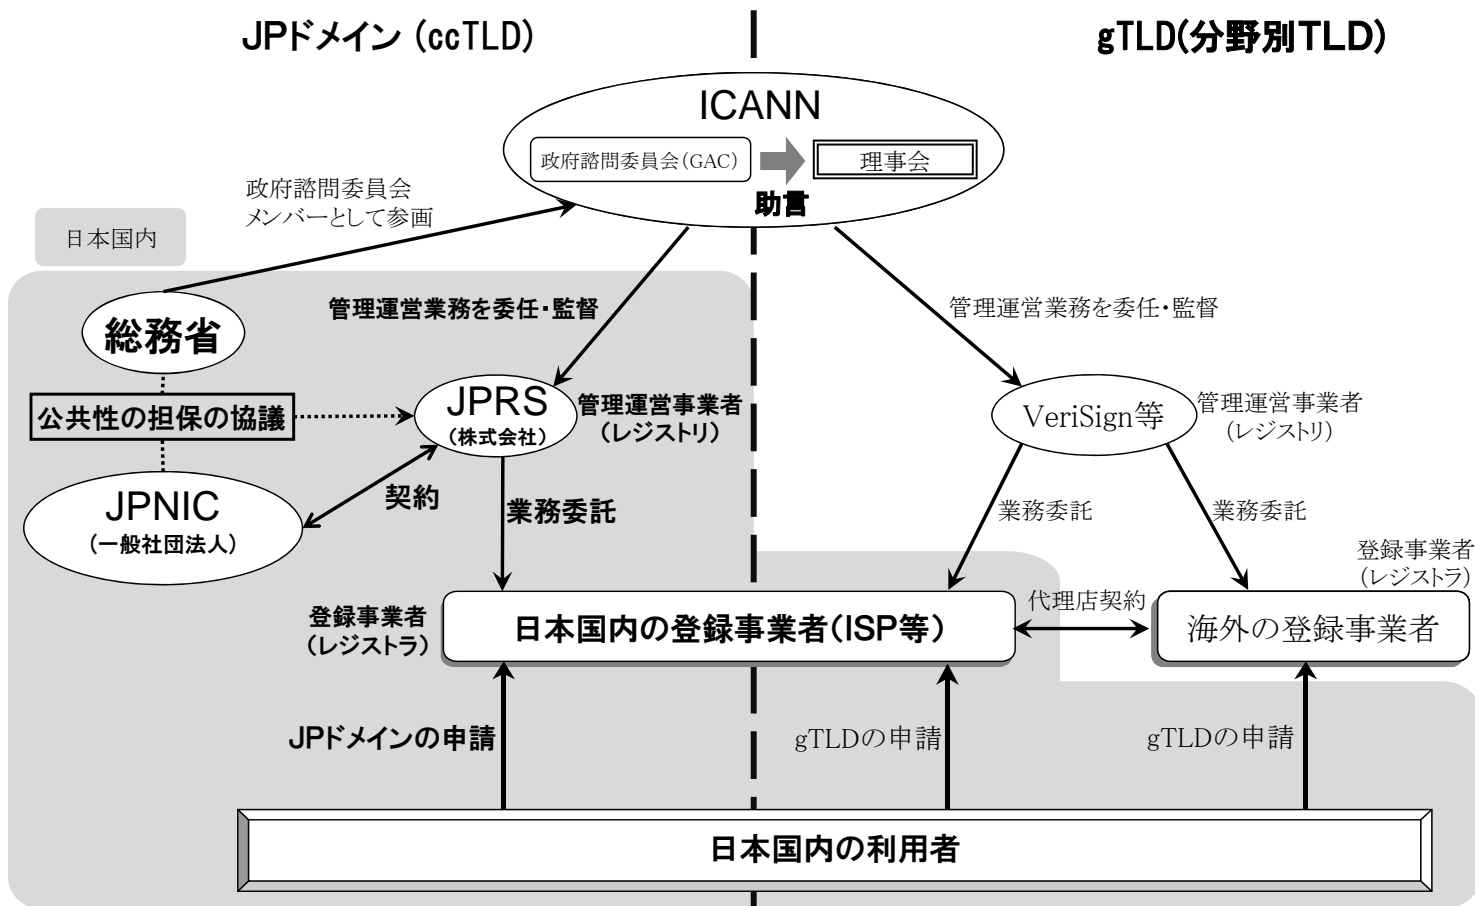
JPドメイン（ccTLD）

gTLD(分野別TLD)

ICANN

政府諮問委員会(GAC)

理事会

助言

政府諮問委員会
メンバーとして参画

日本国内

総務省

公共性の担保の協議

JPNIC
（一般社団法人）

管理運営業務を委任・監督

JPRS
（株式会社）

管理運営事業者
（レジストリ）

契約

業務委託

管理運営業務を委任・監督

VeriSign等

管理運営事業者
（レジストリ）

業務委託

業務委託

登録事業者
（レジストラ）

登録事業者
（レジストラ）

日本国内の登録事業者（ISP等）

代理店契約

海外の登録事業者

JPドメインの申請

gTLDの申請

gTLDの申請

日本国内の利用者